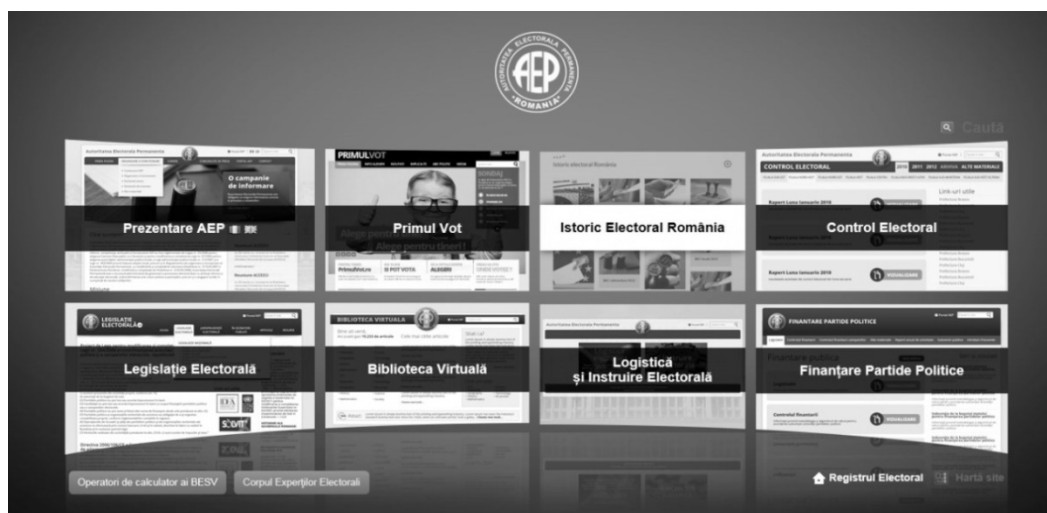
AUTORITATEA ELECTORALĂ PERMANENTĂ
AEP
ROMÂNIA

Caută

Prezentare AEP

Primul Vot

Istoric Electoral România

Control Electoral

Legislație Electorală

Biblioteca Virtuală

Logistică și Instruire Electorală

Finanțare Partide Politice

Operatori de calculator ai BESV

Corpul Experților Electorali

Registrul Electoral

Hartă site